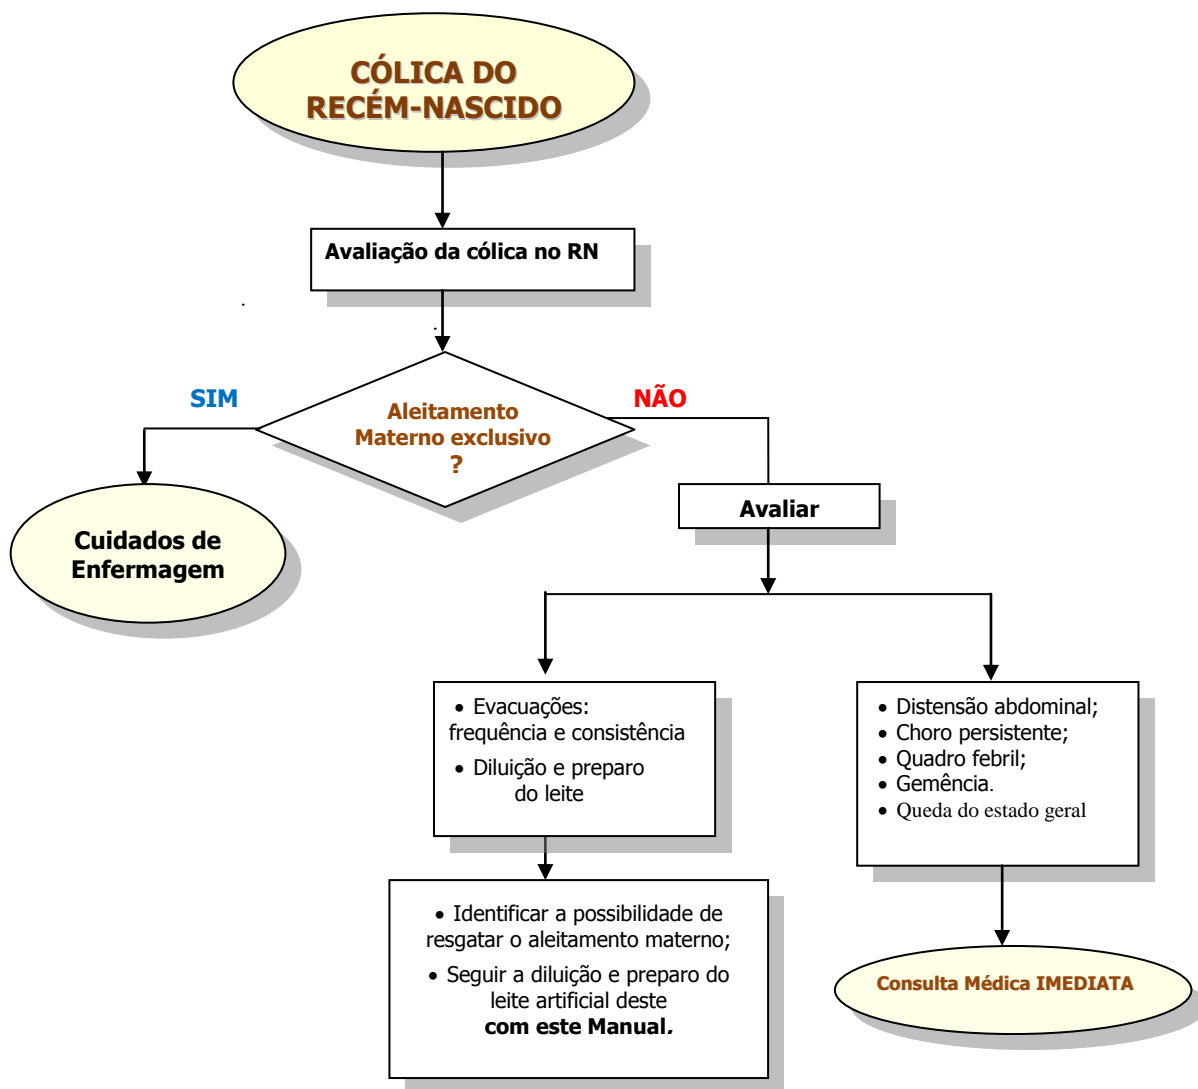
CÓLICA DO RECÉM-NASCIDO

Avaliação da cólica no RN

SIM

Aleitamento Materno exclusivo ?

NÃO

Cuidados de Enfermagem

Avaliar

• Evacuações: frequência e consistência
• Diluição e preparo do leite

• Distensão abdominal;
• Choro persistente;
• Quadro febril;
• Gemência.
• Queda do estado geral

• Identificar a possibilidade de resgatar o aleitamento materno;
• Seguir a diluição e preparo do leite artificial deste com este Manual.

Consulta Médica IMEDIATA